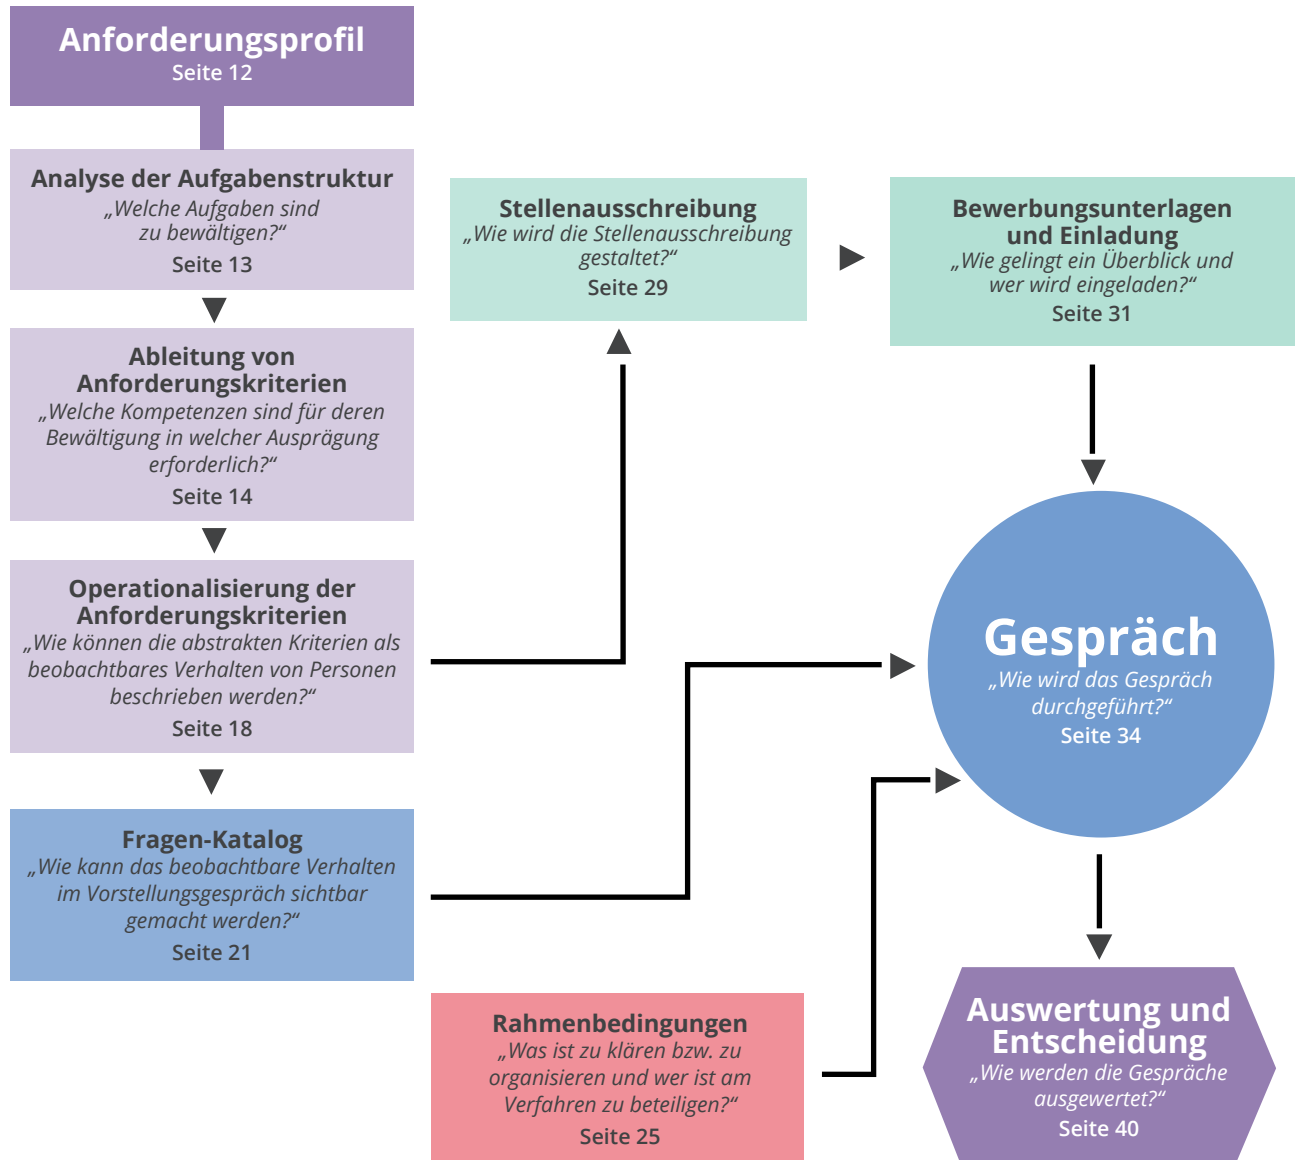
Anforderungsprofil
Seite 12

Analyse der Aufgabenstruktur
„Welche Aufgaben sind zu bewältigen?“
Seite 13

Ableitung von Anforderungskriterien
„Welche Kompetenzen sind für deren Bewältigung in welcher Ausprägung erforderlich?“
Seite 14

Operationalisierung der Anforderungskriterien
„Wie können die abstrakten Kriterien als beobachtbares Verhalten von Personen beschrieben werden?“
Seite 18

Fragen-Katalog
„Wie kann das beobachtbare Verhalten im Vorstellungsgespräch sichtbar gemacht werden?“
Seite 21

Stellenausschreibung
„Wie wird die Stellenausschreibung gestaltet?“
Seite 29

Bewerbungsunterlagen und Einladung
„Wie gelingt ein Überblick und wer wird eingeladen?“
Seite 31

Gespräch
„Wie wird das Gespräch durchgeführt?“
Seite 34

Rahmenbedingungen
„Was ist zu klären bzw. zu organisieren und wer ist am Verfahren zu beteiligen?“
Seite 25

Auswertung und Entscheidung
„Wie werden die Gespräche ausgewertet?“
Seite 40